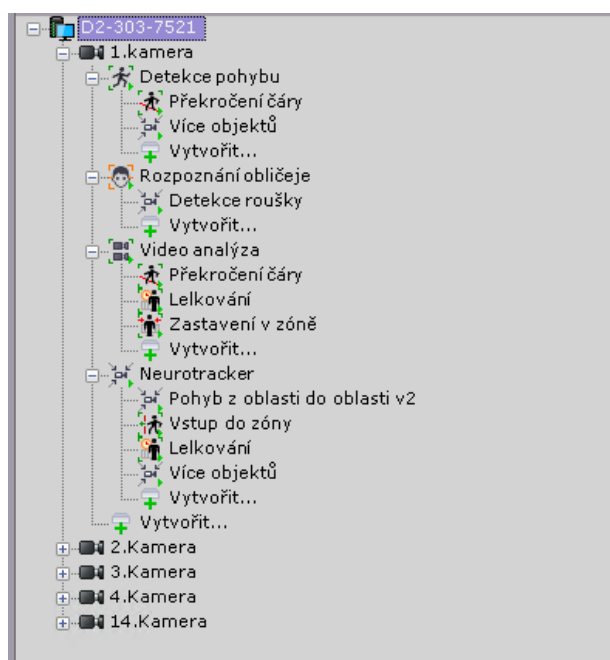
D2-303-7521
1.kamera
Detekce pohybu
Překročení čáry
Více objektů
Vytvořit...
Rozpoznání obličeje
Detekce roušky
Vytvořit...
Video analýza
Překročení čáry
Lelkování
Zastavení v zóně
Vytvořit...
Neurotracker
Pohyb z oblasti do oblasti v2
Vstup do zóny
Lelkování
Více objektů
Vytvořit...
Vytvořit...
2.Kamera
3.Kamera
4.Kamera
14.Kamera